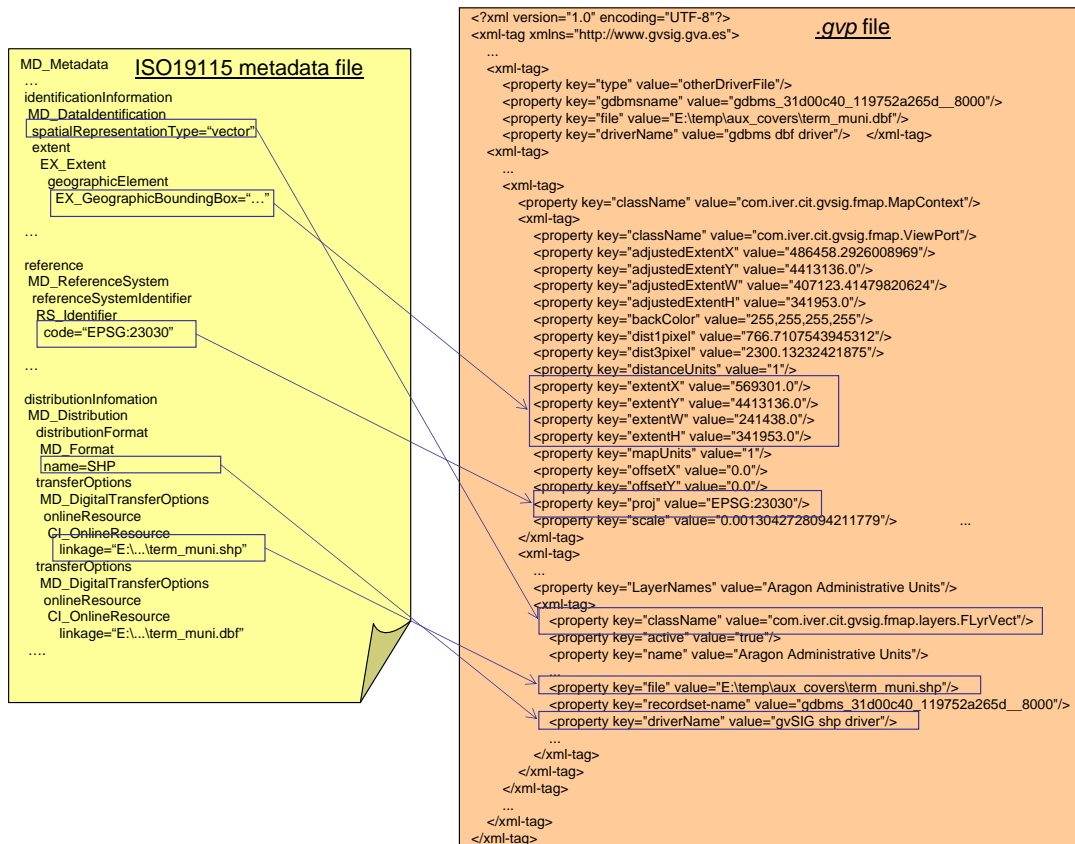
MD_Metadata
…
identificationInformation
MD_DataIdentification
spatialRepresentationType="vector"
extent
EX_Extent
geographicElement
EX_GeographicBoundingBox="…"
…
reference
MD_ReferenceSystem
referenceSystemIdentifier
RS_Identifier
code="EPSG:23030"
…
distributionInfomation
MD_Distribution
distributionFormat
MD_Format
name=SHP
transferOptions
MD_DigitalTransferOptions
onlineResource
CI_OnlineResource
linkage="E:\...\term_muni.shp"
transferOptions
MD_DigitalTransferOptions
onlineResource
CI_OnlineResource
linkage="E:\...\term_muni.dbf"
….

ISO19115 metadata file

.gvp file

<?xml version="1.0" encoding="UTF-8"?>
<xml-tag xmlns="http://www.gvsig.gva.es">
...
<xml-tag>
<property key="type" value="otherDriverFile"/>
<property key="gdbmsname" value="gdbms_31d00c40_119752a265d__8000"/>
<property key="file" value="E:\temp\aux_covers\term_muni.dbf"/>
<property key="driverName" value="gdbms dbf driver"/> </xml-tag>
<xml-tag>
...
<xml-tag>
<property key="className" value="com.iver.cit.gvsig.fmap.MapContext"/>
<xml-tag>
<property key="className" value="com.iver.cit.gvsig.fmap.ViewPort"/>
<property key="adjustedExtentX" value="486458.2926008969"/>
<property key="adjustedExtentY" value="4413136.0"/>
<property key="adjustedExtentW" value="407123.41479820624"/>
<property key="adjustedExtentH" value="341953.0"/>
<property key="backColor" value="255,255,255,255"/>
<property key="dist1pixel" value="766.7107543945312"/>
<property key="dist3pixel" value="2300.13232421875"/>
<property key="distanceUnits" value="1"/>
<property key="extentX" value="569301.0"/>
<property key="extentY" value="4413136.0"/>
<property key="extentW" value="241438.0"/>
<property key="extentH" value="341953.0"/>
<property key="mapUnits" value="1"/>
<property key="offsetX" value="0.0"/>
<property key="offsetY" value="0.0"/>
<property key="proj" value="EPSG:23030"/>
<property key="scale" value="0.0013042728094211779"/> ...
</xml-tag>
<xml-tag>
...
<property key="LayerNames" value="Aragon Administrative Units"/>
<xml-tag>
<property key="className" value="com.iver.cit.gvsig.fmap.layers.FLyrVect"/>
<property key="active" value="true"/>
<property key="name" value="Aragon Administrative Units"/>
...
<property key="file" value="E:\temp\aux_covers\term_muni.shp"/>
<property key="recordset-name" value="gdbms_31d00c40_119752a265d__8000"/>
<property key="driverName" value="gvSIG shp driver"/>
...
</xml-tag>
</xml-tag>
</xml-tag>
...
</xml-tag>
</xml-tag>